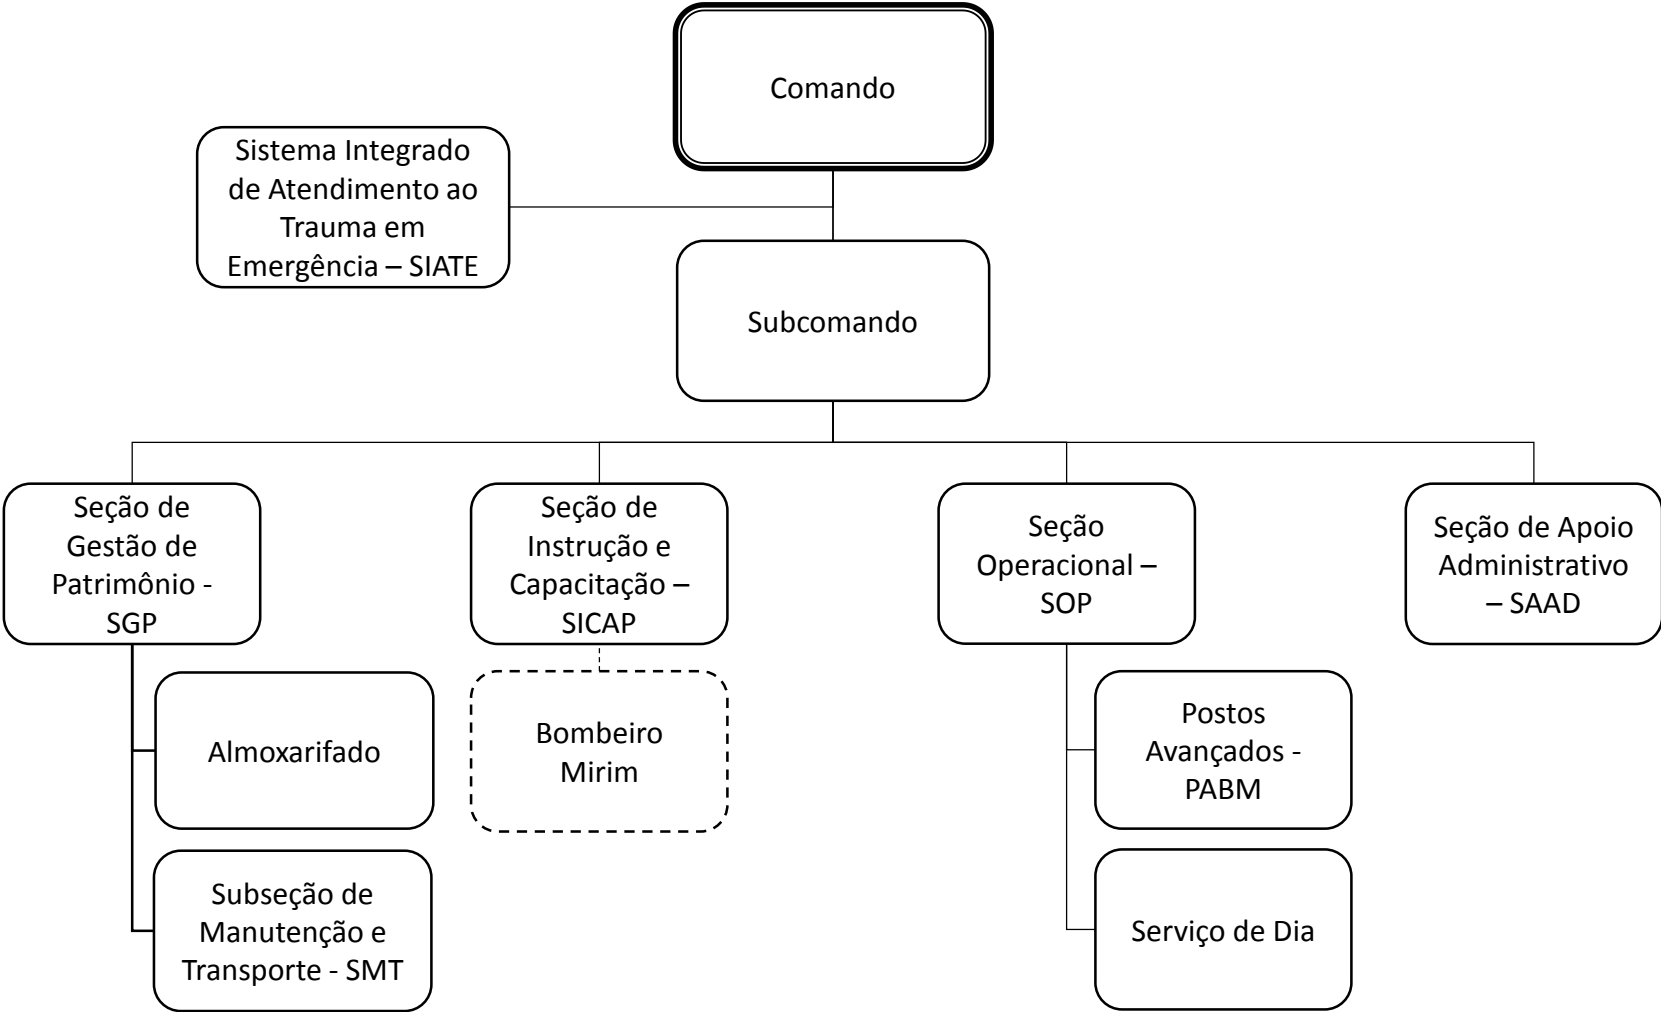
Comando

Sistema Integrado de Atendimento ao Trauma em Emergência – SIATE

Subcomando

Seção de Gestão de Patrimônio - SGP

Almoxarifado

Subseção de Manutenção e Transporte - SMT

Seção de Instrução e Capacitação – SICAP

Bombeiro Mirim

Seção Operacional – SOP

Postos Avançados - PABM

Serviço de Dia

Seção de Apoio Administrativo – SAAD